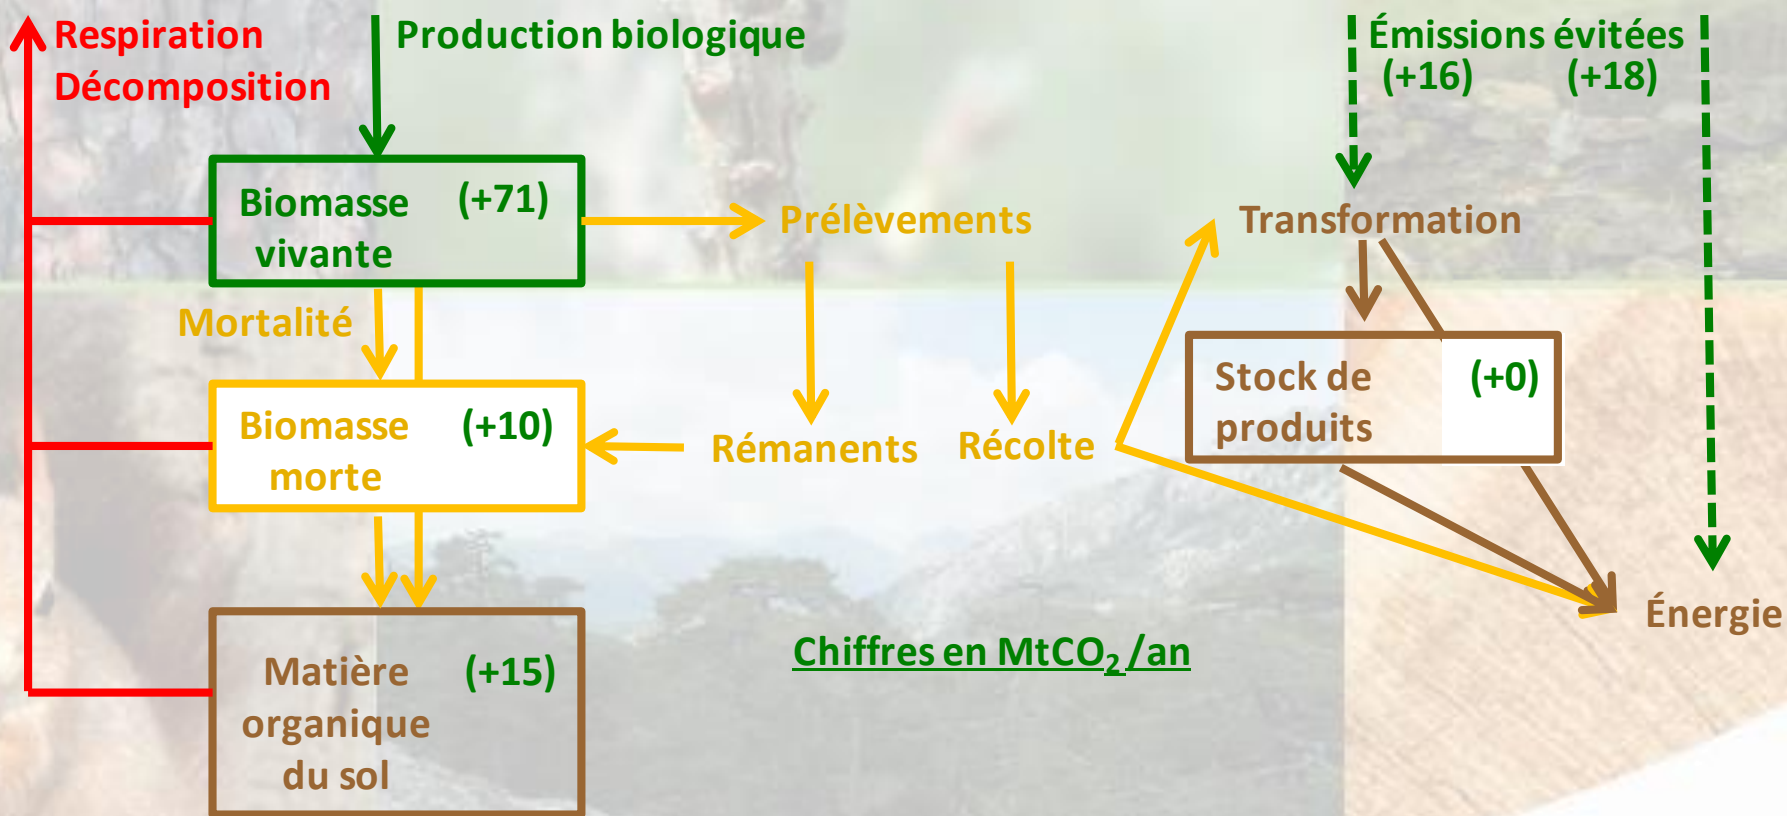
Respiration
Décomposition

Production biologique

Émissions évitées
(+16) (+18)

Biomasse vivante (+71)

Prélèvements

Transformation

Mortalité

Stock de produits (+0)

Biomasse morte (+10)

Rémanents

Récolte

Matière organique du sol (+15)

Chiffres en $MtCO_2$ /an

Énergie